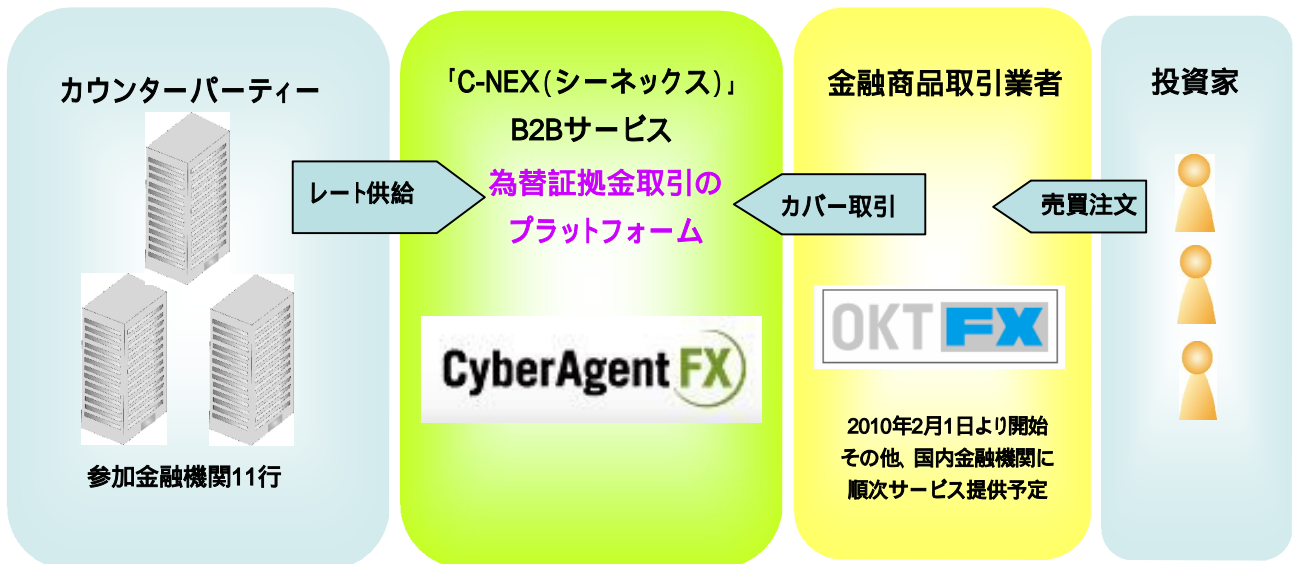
カウンターパーティー

参加金融機関11行

レート供給

「C-NEX（シーネックス）」
B2Bサービス
為替証拠金取引の
プラットフォーム

CyberAgent FX

カバー取引

金融商品取引業者

OKT FX

2010年2月1日より開始
その他、国内金融機関に
順次サービス提供予定

売買注文

投資家